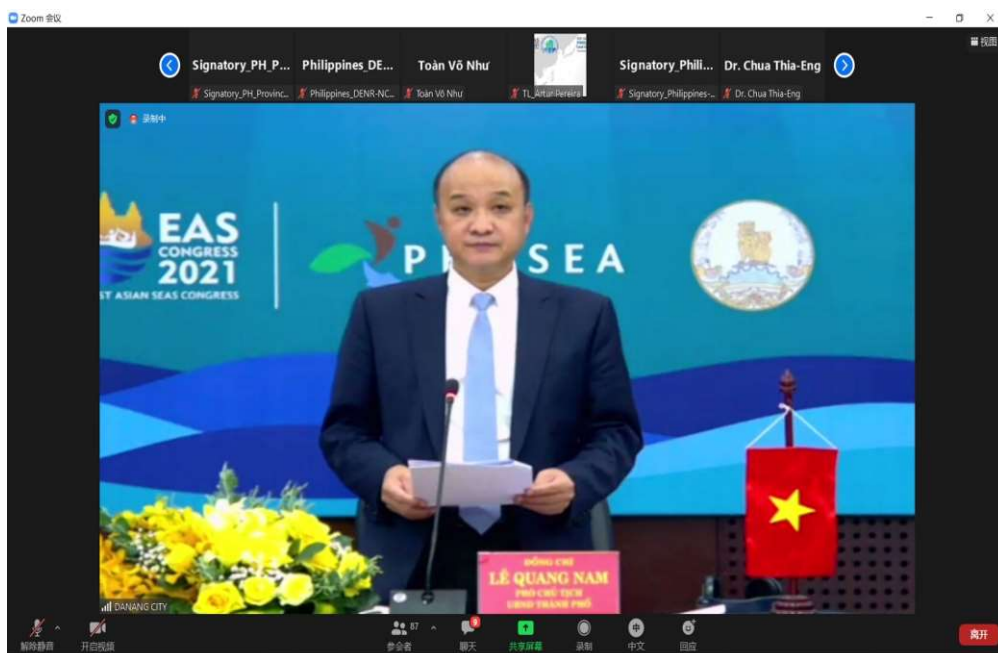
Zoom 会议

视图

Signatory_PH_P...
Signatory_PH_Provinc...

Philippines_DE...
Philippines_DENR-NC...

Toàn Võ Như
Toàn Võ Như

TL_Artur Pereira

Signatory_Phili...
Signatory_Philippines-...

Dr. Chua Thia-Eng
Dr. Chua Thia-Eng

录制中

EAS CONGRESS 2021
ST ASIAN SEAS CONGRESS

P SEA

ĐỒNG CHÍ
LÊ QUANG NAM
PHÓ CHỦ TỊCH
UBND THÀNH PHỐ

DANANG CITY

解除静音

开启视频

87
参会者

聊天

共享屏幕

录制

中文

回应

离开